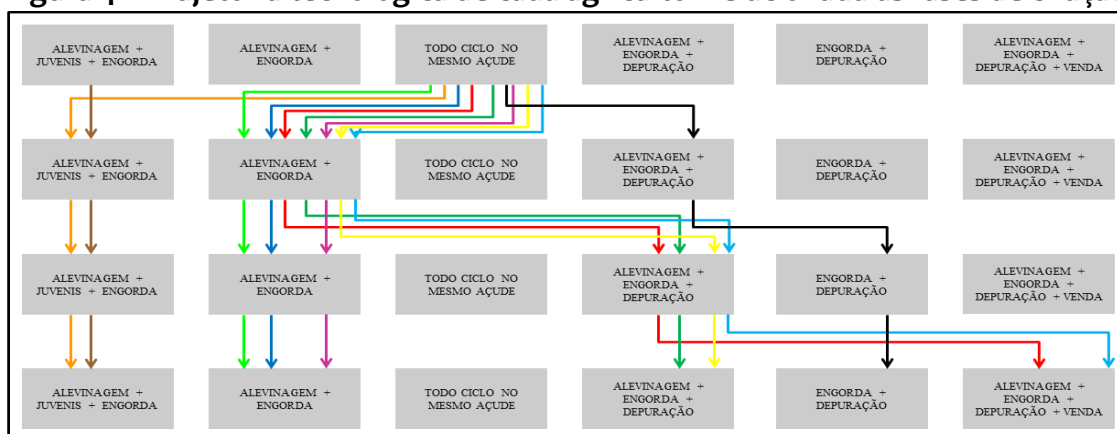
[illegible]

ALEVINAGEM + JUVENIS + ENGORDA

ALEVINAGEM + ENGORDA

TODO CICLO NO MESMO AÇUDE

ALEVINAGEM + ENGORDA + DEPURAÇÃO

ENGORDA + DEPURAÇÃO

ALEVINAGEM + ENGORDA + DEPURAÇÃO + VENDA

ALEVINAGEM + JUVENIS + ENGORDA

ALEVINAGEM + ENGORDA

TODO CICLO NO MESMO AÇUDE

ALEVINAGEM + ENGORDA + DEPURAÇÃO

ENGORDA + DEPURAÇÃO

ALEVINAGEM + ENGORDA + DEPURAÇÃO + VENDA

ALEVINAGEM + JUVENIS + ENGORDA

ALEVINAGEM + ENGORDA

TODO CICLO NO MESMO AÇUDE

ALEVINAGEM + ENGORDA + DEPURAÇÃO

ENGORDA + DEPURAÇÃO

ALEVINAGEM + ENGORDA + DEPURAÇÃO + VENDA

ALEVINAGEM + JUVENIS + ENGORDA

ALEVINAGEM + ENGORDA

TODO CICLO NO MESMO AÇUDE

ALEVINAGEM + ENGORDA + DEPURAÇÃO

ENGORDA + DEPURAÇÃO

ALEVINAGEM + ENGORDA + DEPURAÇÃO + VENDA